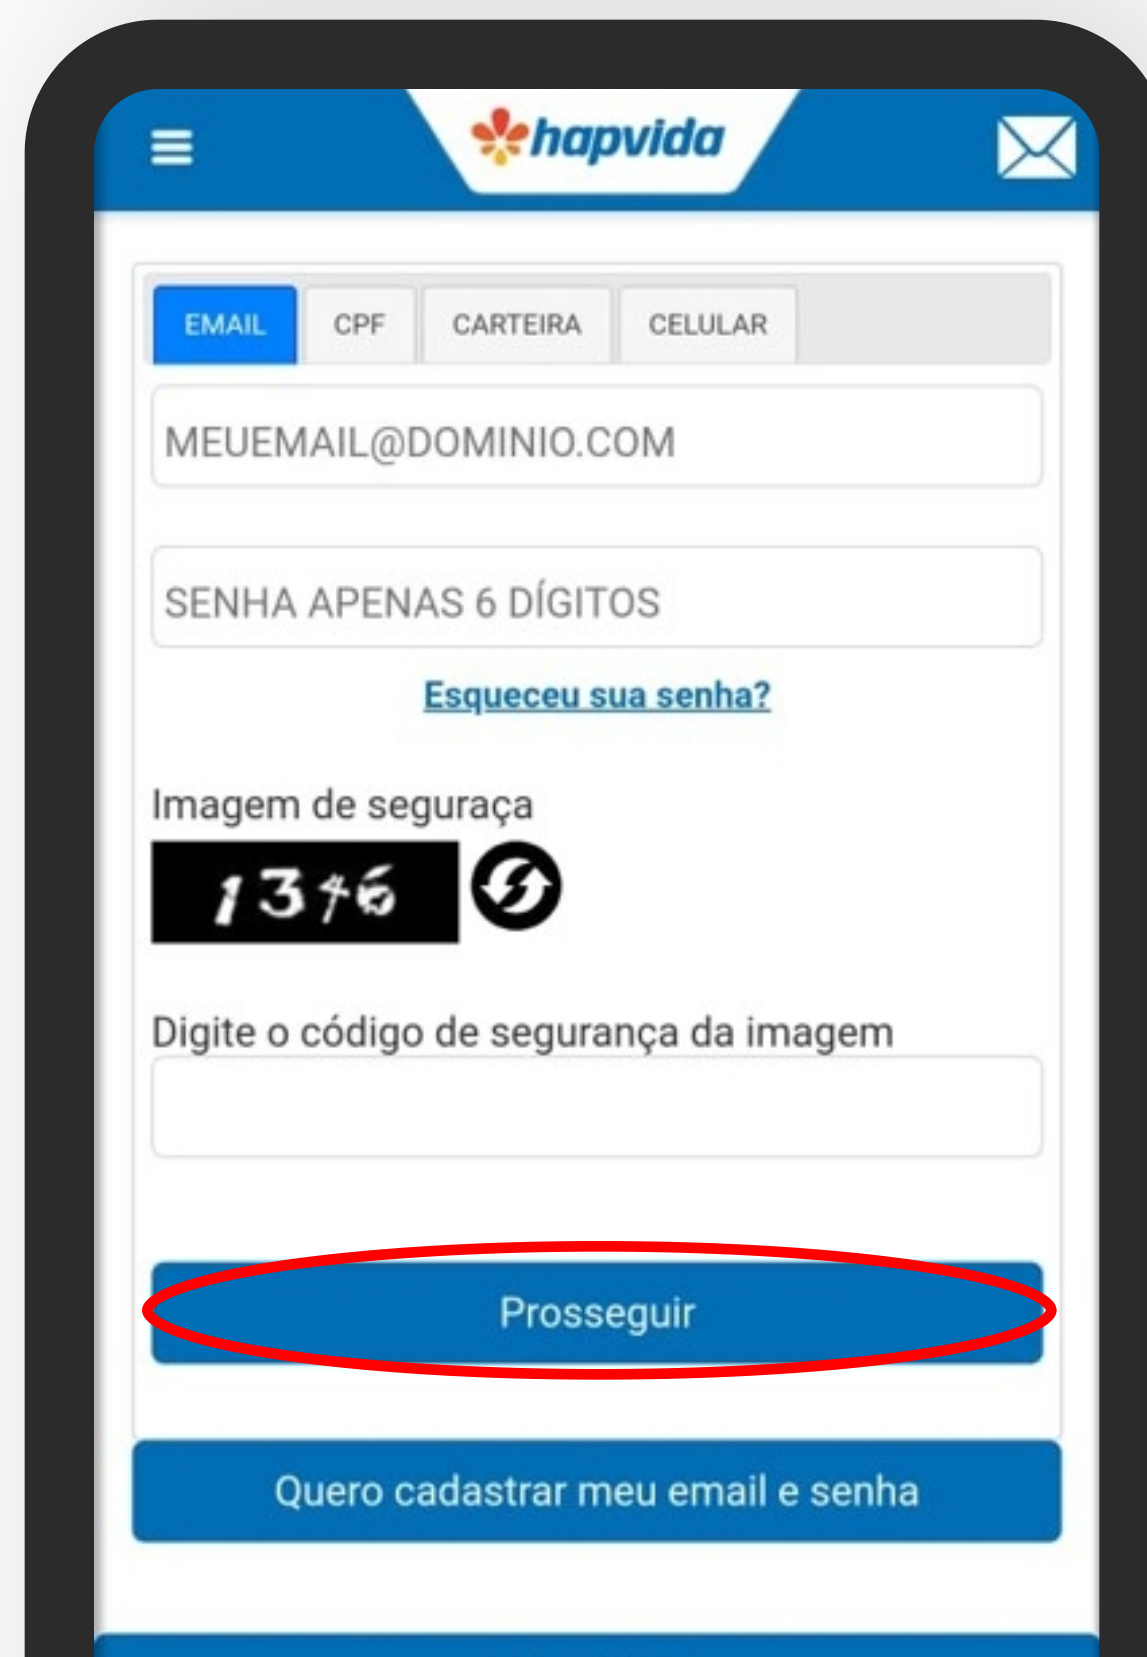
hapvida

EMAIL CPF CARTEIRA CELULAR

MEUEMAIL@DOMINIO.COM

SENHA APENAS 6 DÍGITOS

Esqueceu sua senha?

Imagem de seguraça

1346

Digite o código de segurança da imagem

Prosseguir

Quero cadastrar meu email e senha